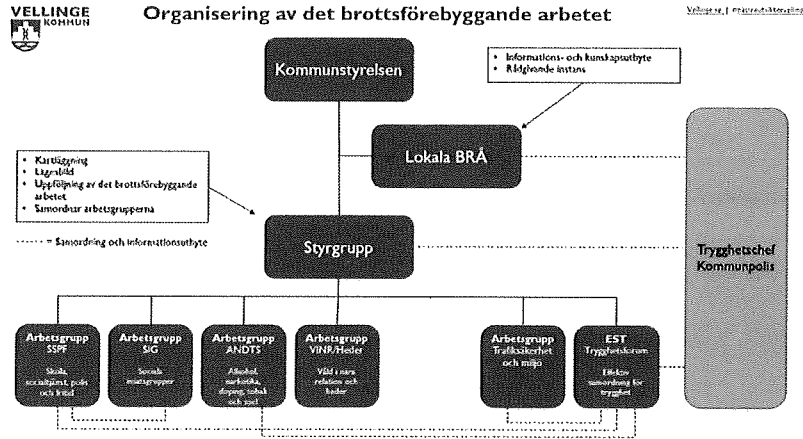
VELLINGE KOMMUN

Organisering av det brottsförebyggande arbetet

Vellinge | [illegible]

Kommunstyrelsen

• Informations- och kunskapsutbyte
• Rådgivande instans

Lokala BRÅ

• Kartläggning
• Lägesbild
• Uppföljning av det brottsförebyggande arbetet
• Samordnar arbetsgrupperna

------ = Samordning och informationsutbyte

Styrgrupp

Trygghetschef
Kommunpolis

Arbetsgrupp SSPF
Skola, socialtjänst, polis och fritid

Arbetsgrupp SIG
Sociala insatsgrupper

Arbetsgrupp ANDTS
Alkohol, narkotika, doping, tobak och spel

Arbetsgrupp VINR/Heder
Våld i nära relation och heder

Arbetsgrupp Trafiksäkerhet och miljö

EST Trygghetsforum
Effektiv samordning för trygghet